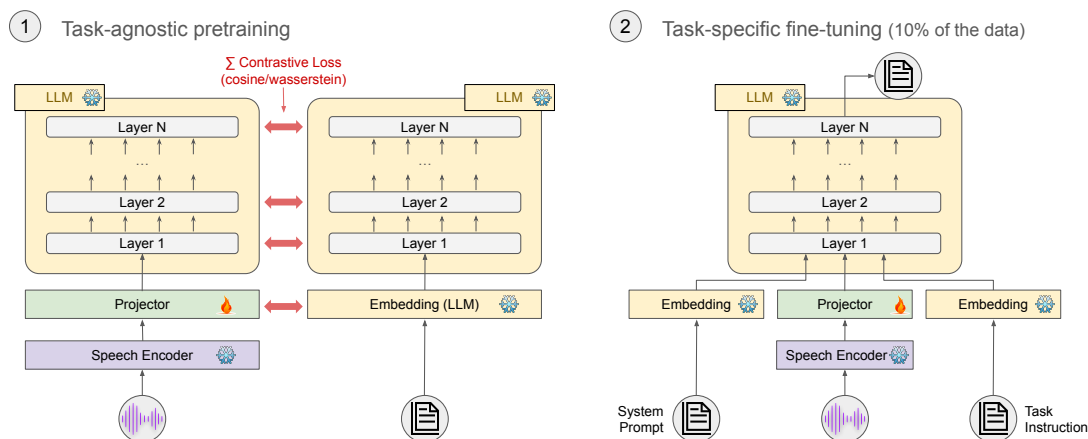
1 Task-agnostic pretraining

$\sum$ Contrastive Loss (cosine/wasserstein)

LLM

Layer N

...

Layer 2

Layer 1

Projector

Speech Encoder

LLM

Layer N

...

Layer 2

Layer 1

Embedding (LLM)

2 Task-specific fine-tuning (10% of the data)

LLM

Layer N

...

Layer 2

Layer 1

Embedding

Projector

Embedding

Speech Encoder

System Prompt

Task Instruction